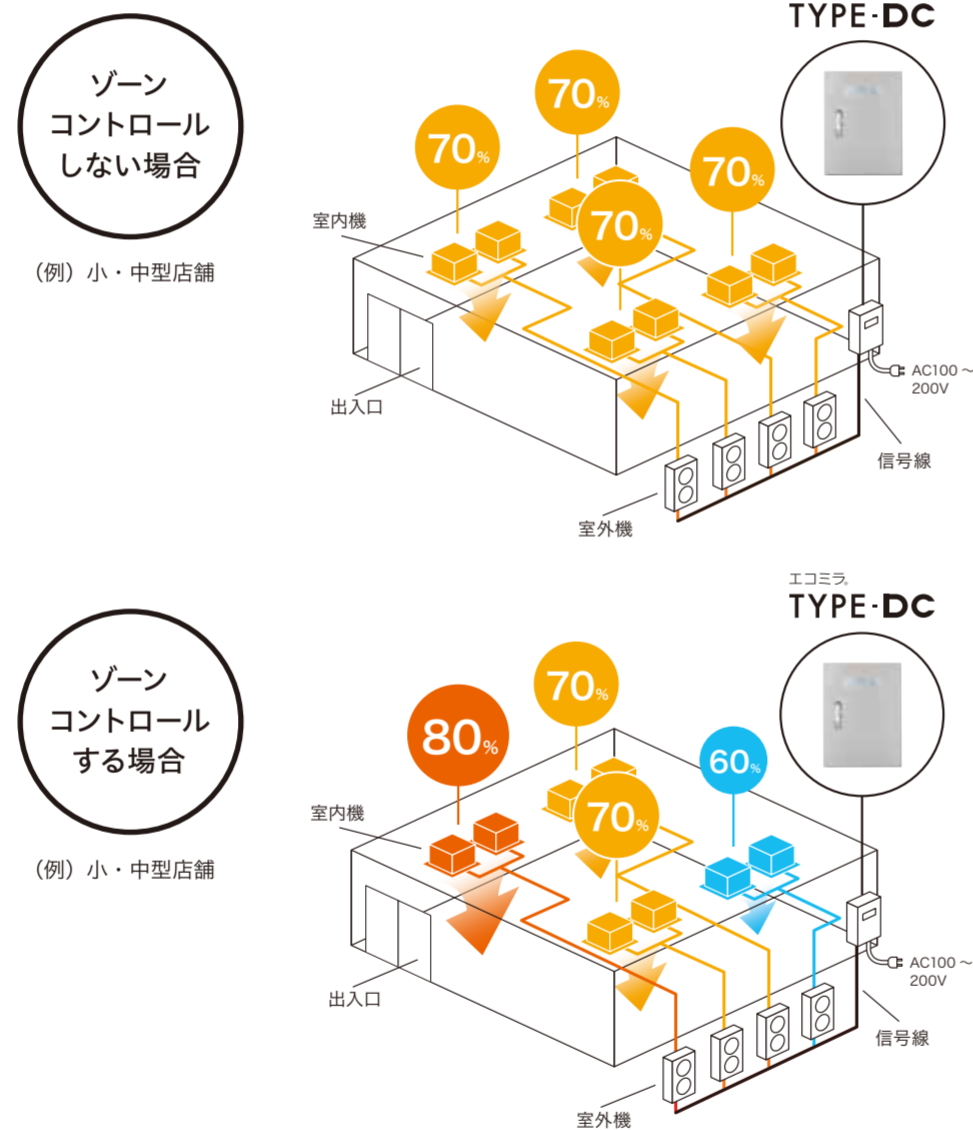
ゾーン
コントロール
しない場合

(例) 小・中型店舗

TYPE-DC

70%

70%

70%

70%

室内機

出入口

AC100 ~
200V

信号線

室外機

エコミラ。
TYPE-DC

ゾーン
コントロール
する場合

(例) 小・中型店舗

70%

80%

60%

70%

室内機

出入口

AC100 ~
200V

信号線

室外機